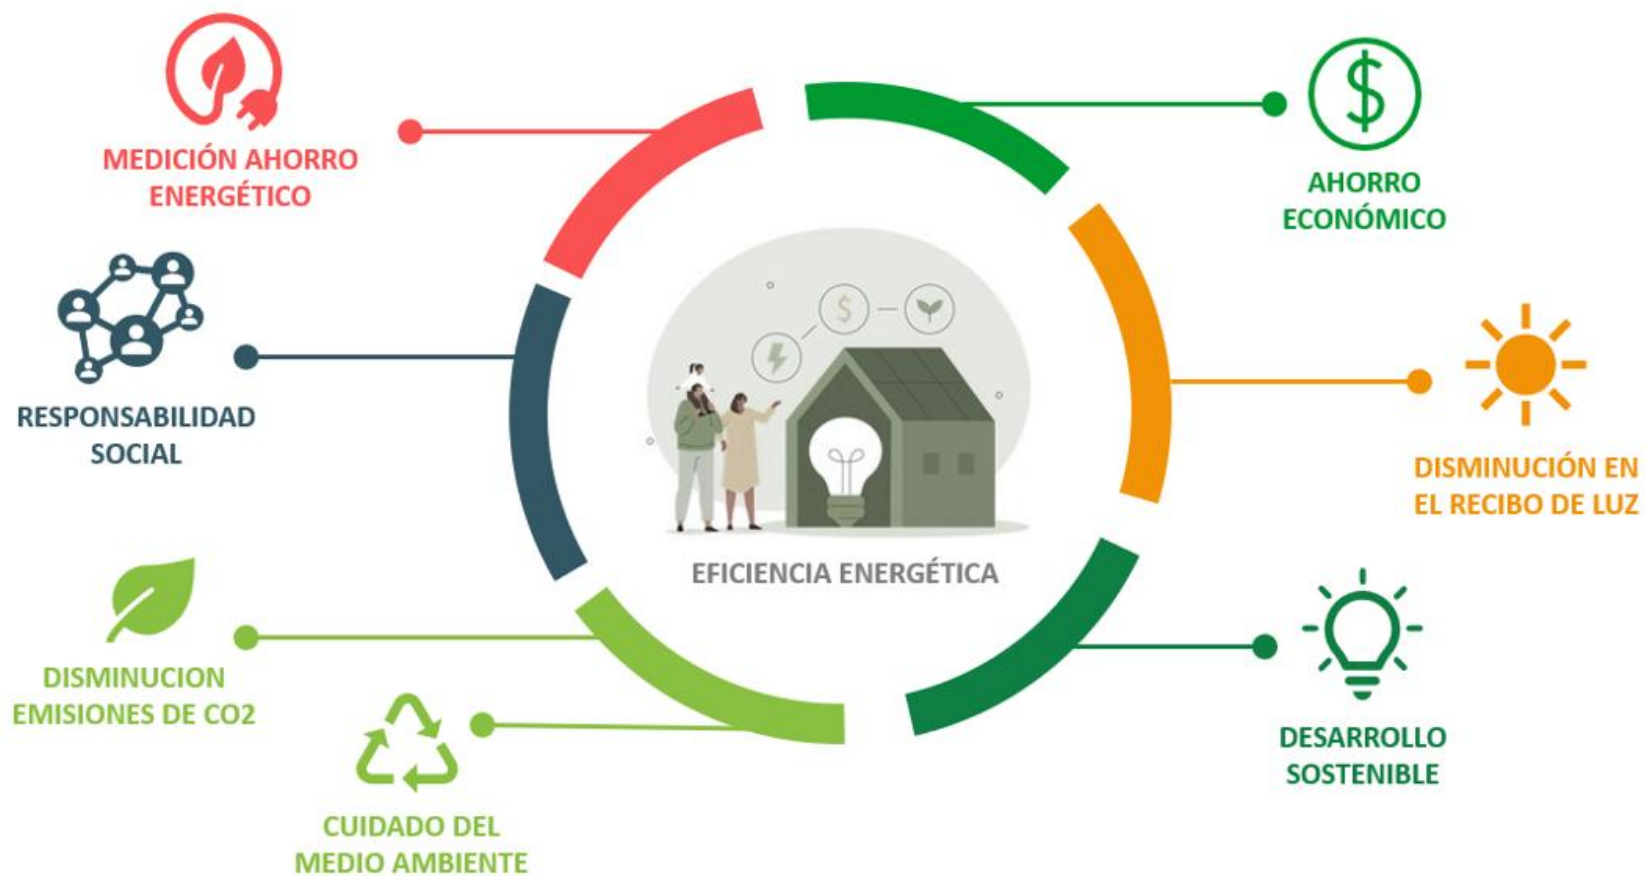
MEDICIÓN AHORRO ENERGÉTICO

AHORRO ECONÓMICO

RESPONSABILIDAD SOCIAL

DISMINUCIÓN EN EL RECIBO DE LUZ

EFICIENCIA ENERGÉTICA

DISMINUCION EMISIONES DE CO2

DESARROLLO SOSTENIBLE

CUIDADO DEL MEDIO AMBIENTE